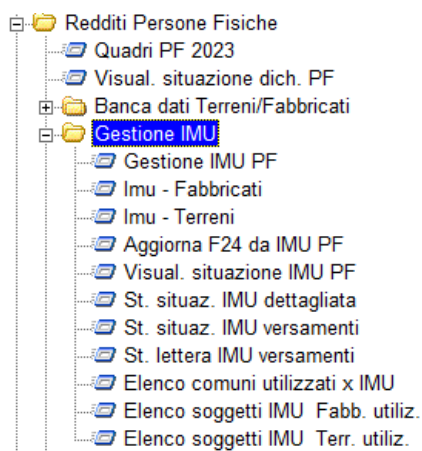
Redditi Persone Fisiche
Quadri PF 2023
Visual. situazione dich. PF
Banca dati Terreni/Fabbricati
Gestione IMU
Gestione IMU PF
Imu - Fabbricati
Imu - Terreni
Aggiorna F24 da IMU PF
Visual. situazione IMU PF
St. situaz. IMU dettagliata
St. situaz. IMU versamenti
St. lettera IMU versamenti
Elenco comuni utilizzati x IMU
Elenco soggetti IMU Fabb. utiliz.
Elenco soggetti IMU Terr. utiliz.